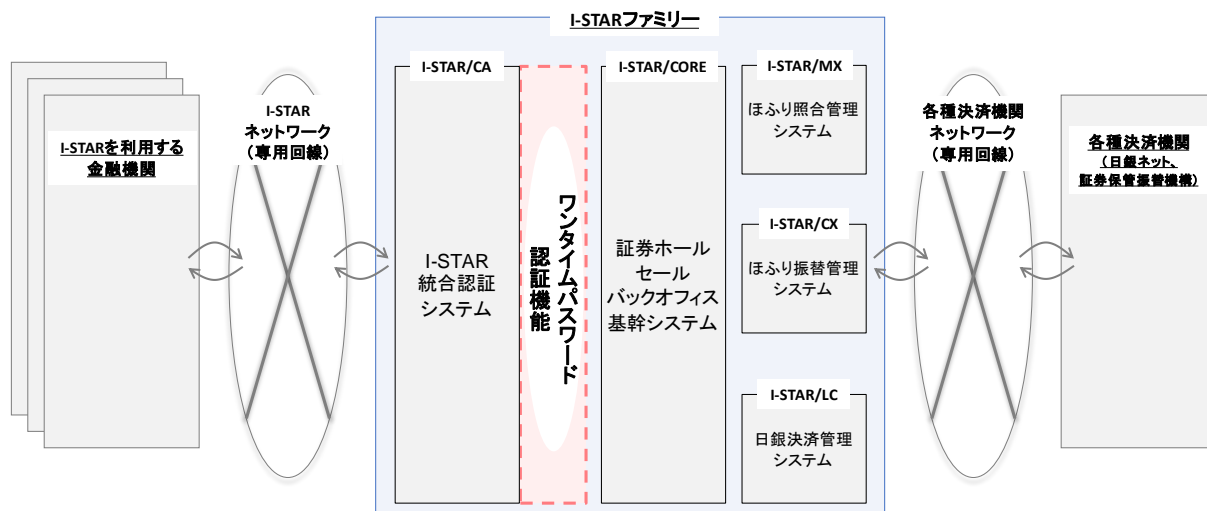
I-STARファミリー

I-STARを利用する金融機関

I-STAR
ネットワーク
（専用回線）

I-STAR/CA

I-STAR
統合認証
システム

ワンタイムパスワード
認証機能

I-STAR/CORE

証券ホールセール
バックオフィス
基幹システム

I-STAR/MX

ほふり照合管理
システム

I-STAR/CX

ほふり振替管理
システム

I-STAR/LC

日銀決済管理
システム

各種決済機関
ネットワーク
（専用回線）

各種決済機関
（日銀ネット、
証券保管振替機構）